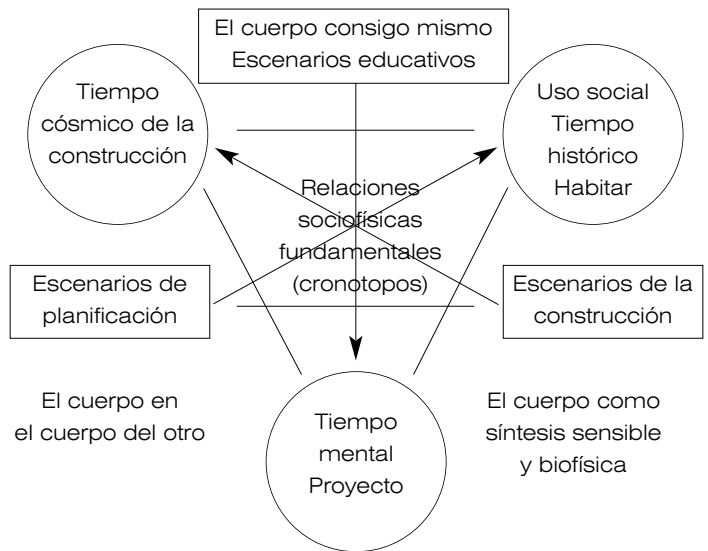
El cuerpo consigo mismo
Escenarios educativos

Tiempo
cósmico de la
construcción

Uso social
Tiempo
histórico
Habitar

Relaciones
sociofísicas
fundamentales
(cronotopos)

Escenarios de
planificación

Escenarios de la
construcción

El cuerpo en
el cuerpo del otro

Tiempo
mental
Proyecto

El cuerpo como
síntesis sensible
y biofísica